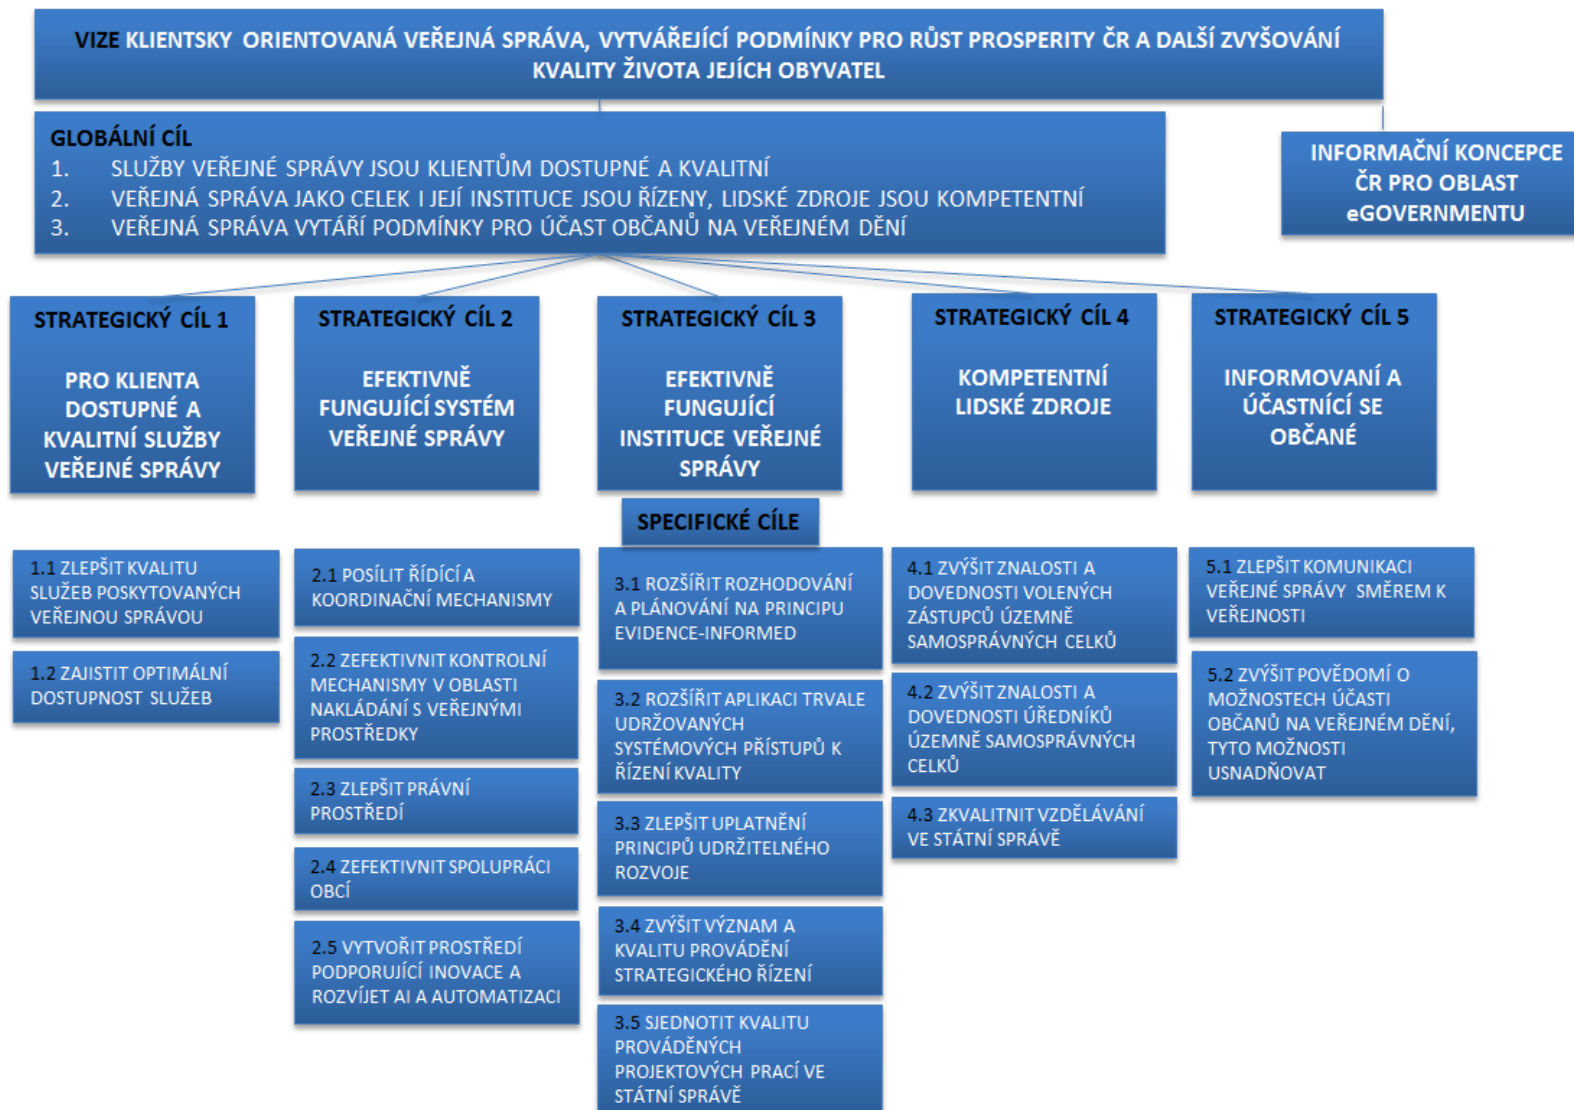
VIZE KLIENTSKY ORIENTOVANÁ VEŘEJNÁ SPRÁVA, VYTVÁŘEJÍCÍ PODMÍNKY PRO RŮST PROSPERITY ČR A DALŠÍ ZVYŠOVÁNÍ KVALITY ŽIVOTA JEJÍCH OBYVATEL

GLOBÁLNÍ CÍL
1. SLUŽBY VEŘEJNÉ SPRÁVY JSOU KLIENTŮM DOSTUPNÉ A KVALITNÍ
2. VEŘEJNÁ SPRÁVA JAKO CELEK I JEJÍ INSTITUCE JSOU ŘÍZENY, LIDSKÉ ZDROJE JSOU KOMPETENTNÍ
3. VEŘEJNÁ SPRÁVA VYTÁŘÍ PODMÍNKY PRO ÚČAST OBČANŮ NA VEŘEJNÉM DĚNÍ

INFORMAČNÍ KONCEPCE ČR PRO OBLAST eGOVERNMENTU

STRATEGICKÝ CÍL 1
PRO KLIENTA DOSTUPNÉ A KVALITNÍ SLUŽBY VEŘEJNÉ SPRÁVY

STRATEGICKÝ CÍL 2
EFEKTIVNĚ FUNGUJÍCÍ SYSTÉM VEŘEJNÉ SPRÁVY

STRATEGICKÝ CÍL 3
EFEKTIVNĚ FUNGUJÍCÍ INSTITUCE VEŘEJNÉ SPRÁVY

STRATEGICKÝ CÍL 4
KOMPETENTNÍ LIDSKÉ ZDROJE

STRATEGICKÝ CÍL 5
INFORMOVANÍ A ÚČASTNÍCÍ SE OBČANÉ

SPECIFICKÉ CÍLE

1.1 ZLEPŠIT KVALITU SLUŽEB POSKYTOVANÝCH VEŘEJNOU SPRÁVOU

1.2 ZAJISTIT OPTIMÁLNÍ DOSTUPNOST SLUŽEB

2.1 POSÍLIT ŘÍDÍCÍ A KOORDINAČNÍ MECHANISMY

2.2 ZEFEKTIVNIT KONTROLNÍ MECHANISMY V OBLASTI NAKLÁDÁNÍ S VEŘEJNÝMI PROSTŘEDKY

2.3 ZLEPŠIT PRÁVNÍ PROSTŘEDÍ

2.4 ZEFEKTIVNIT SPOLUPRÁCI OBCÍ

2.5 VYTVOŘIT PROSTŘEDÍ PODPORUJÍCÍ INOVACE A ROZVÍJET AI A AUTOMATIZACI

3.1 ROZŠÍŘIT ROZHODOVÁNÍ A PLÁNOVÁNÍ NA PRINCIPU EVIDENCE-INFORMED

3.2 ROZŠÍŘIT APLIKACI TRVALE UDRŽOVANÝCH SYSTÉMOVÝCH PŘÍSTUPŮ K ŘÍZENÍ KVALITY

3.3 ZLEPŠIT UPLATNĚNÍ PRINCIPŮ UDRŽITELNÉHO ROZVOJE

3.4 ZVÝŠIT VÝZNAM A KVALITU PROVÁDĚNÍ STRATEGICKÉHO ŘÍZENÍ

3.5 SJEDNOTIT KVALITU PROVÁDĚNÝCH PROJEKTOVÝCH PRACÍ VE STÁTNÍ SPRÁVĚ

4.1 ZVÝŠIT ZNALOSTI A DOVEDNOSTI VOLENÝCH ZÁSTUPCŮ ÚZEMNĚ SAMOSPRÁVNÝCH CELKŮ

4.2 ZVÝŠIT ZNALOSTI A DOVEDNOSTI ÚŘEDNÍKŮ ÚZEMNĚ SAMOSPRÁVNÝCH CELKŮ

4.3 ZKVALITNIT VZDĚLÁVÁNÍ VE STÁTNÍ SPRÁVĚ

5.1 ZLEPŠIT KOMUNIKACI VEŘEJNÉ SPRÁVY SMĚREM K VEŘEJNOSTI

5.2 ZVÝŠIT POVĚDOMÍ O MOŽNOSTECH ÚČASTI OBČANŮ NA VEŘEJNÉM DĚNÍ, TYTO MOŽNOSTI USNADŇOVAT